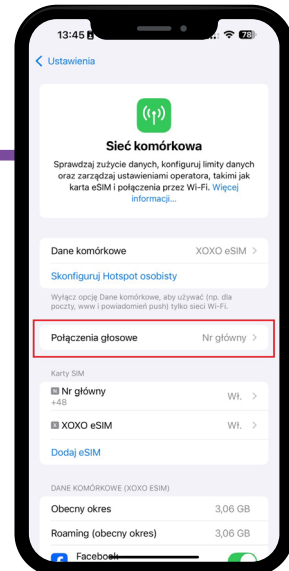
13:45

78

Ustawienia

Sieć komórkowa

Sprawdzaj zużycie danych, konfiguruj limity danych oraz zarządzaj ustawieniami operatora, takimi jak karta eSIM i połączenia przez Wi-Fi. Więcej informacji…

Dane komórkowe XOXO eSIM

Skonfiguruj Hotspot osobisty

Wyłącz opcję Dane komórkowe, aby używać (np. dla poczty, www i powiadomień push) tylko sieci Wi-Fi.

Połączenia głosowe Nr główny

KARTY SIM

Nr główny Wł.
+48

XOXO eSIM Wł.

Dodaj eSIM

DANE KOMÓRKOWE (XOXO ESIM)

Obecny okres 3,06 GB

Roaming (obecny okres) 3,06 GB

Facebook